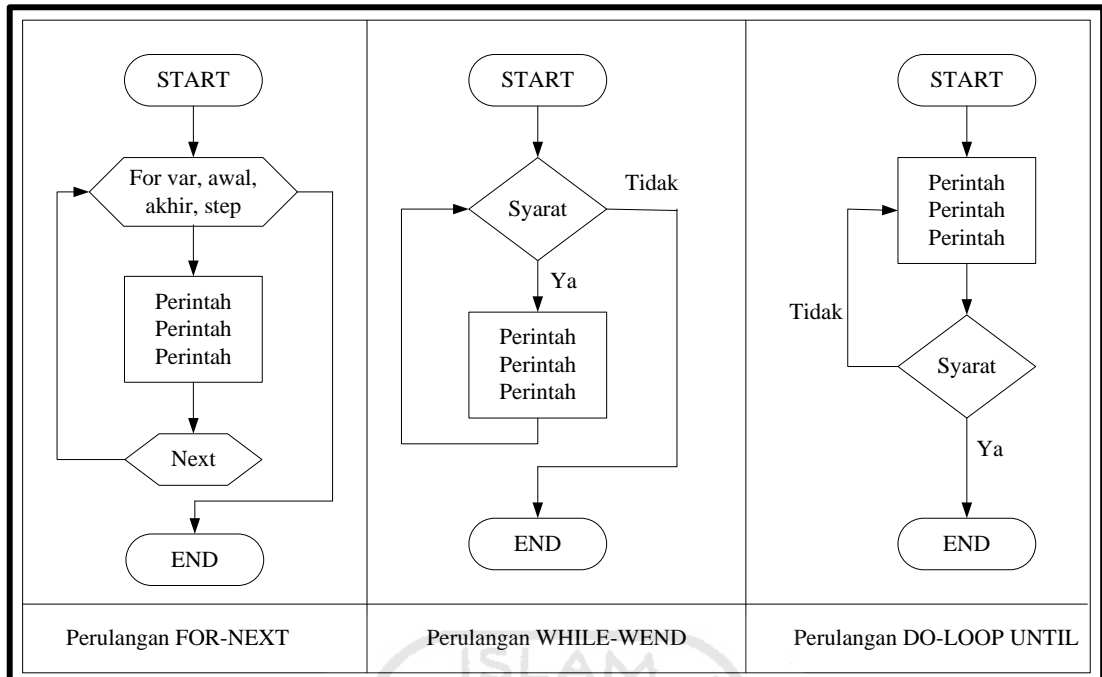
START

For var, awal, akhir, step

Perintah
Perintah
Perintah

Next

END

START

Syarat

Tidak

Ya

Perintah
Perintah
Perintah

END

START

Perintah
Perintah
Perintah

Tidak

Syarat

Ya

END

Perulangan FOR-NEXT

Perulangan WHILE-WEND

Perulangan DO-LOOP UNTIL

ISLAM